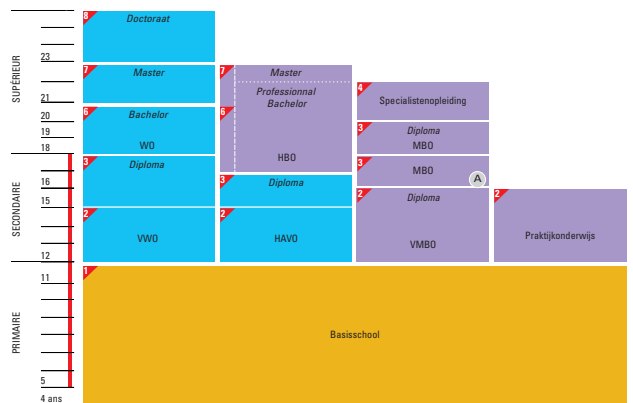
SUPÉRIEUR
SECONDAIRE
PRIMAIRE

23
21
20
19
18
16
15
12
11
5
4 ans

8 Doctoraat

7 Master

6 Bachelor
WO

3 Diploma

2 VWO

7 Master
Professionnal Bachelor
6
HBO

3 Diploma

2 HAVO

4 Specialistenopleiding

3 Diploma
MBO

3 MBO A

2 Diploma
VMBO

2 Praktijkonderwijs

1 Basisschool